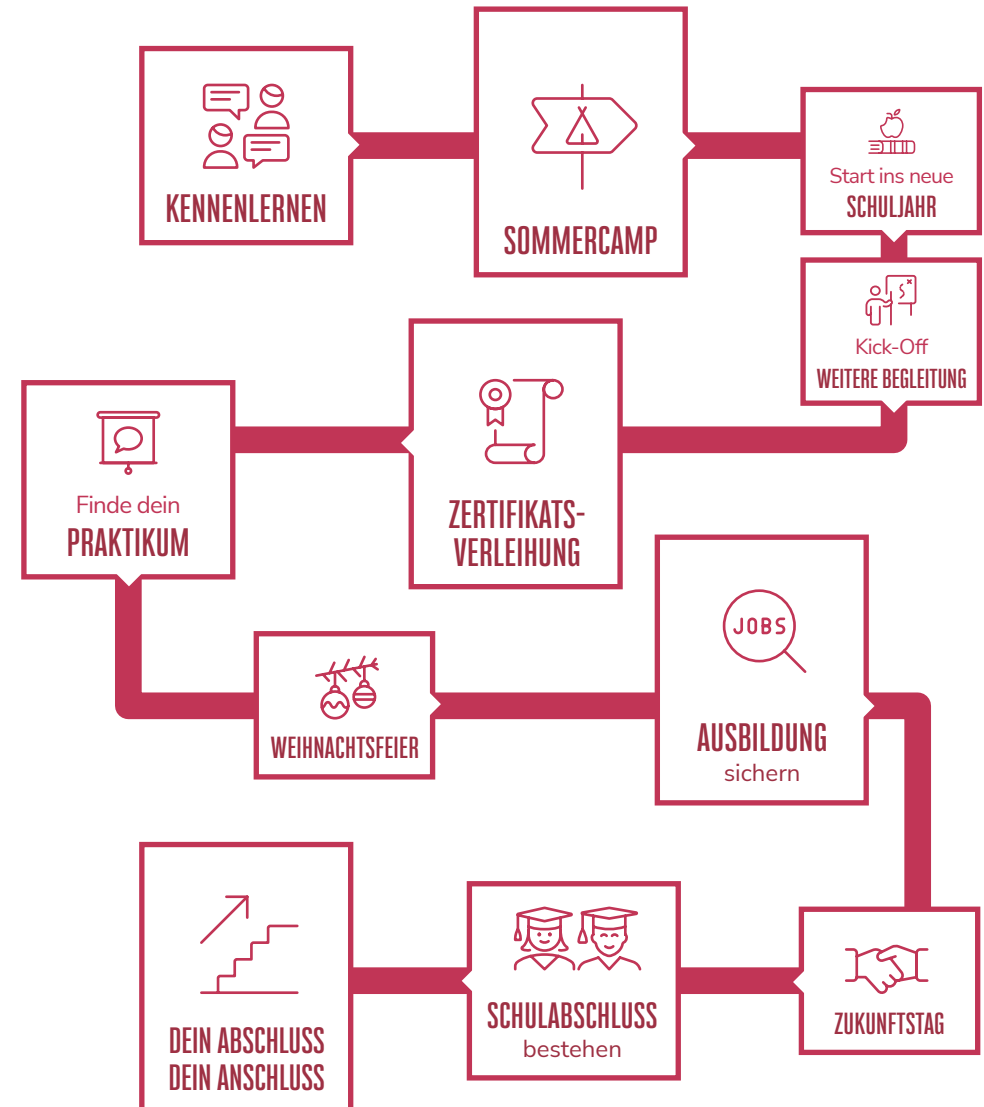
KENNENLERNEN

SOMMERCAMP

Start ins neue
SCHULJAHR

Kick-Off
WEITERE BEGLEITUNG

ZERTIFIKATS-VERLEIHUNG

Finde dein
PRAKTIKUM

WEIHNACHTSFEIER

JOBS

AUSBILDUNG
sichern

ZUKUNFTSTAG

SCHULABSCHLUSS
bestehen

DEIN ABSCHLUSS
DEIN ANSCHLUSS